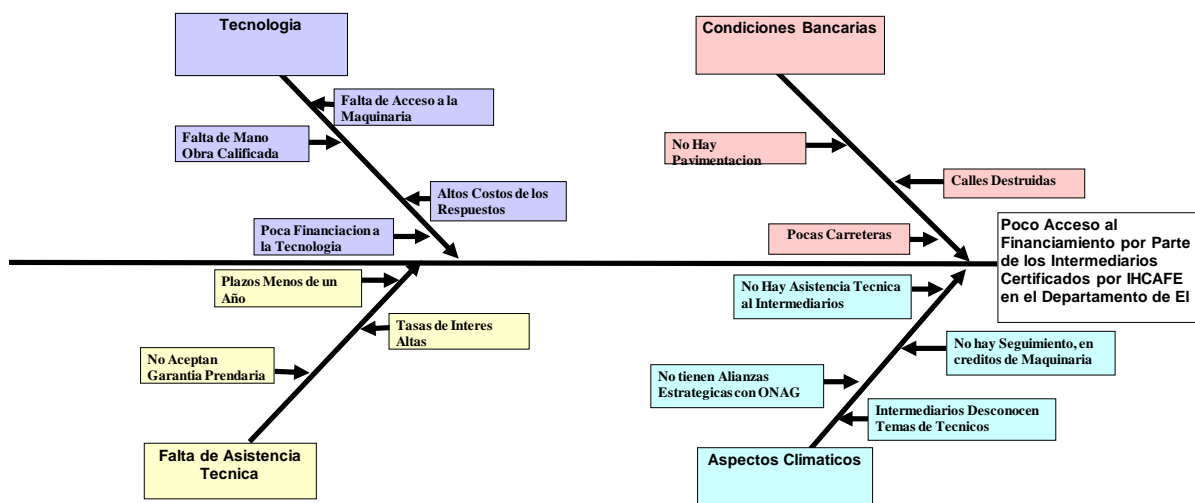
Tecnologia

Falta de Acceso a la Maquinaria

Falta de Mano Obra Calificada

Altos Costos de los Respuestos

Poca Financiacion a la Tecnologia

Condiciones Bancarias

No Hay Pavimentacion

Calles Destruidas

Pocas Carreteras

Poco Acceso al Financiamiento por Parte de los Intermediarios Certificados por IHCAFE en el Departamento de El

Plazos Menos de un Año

Tasas de Interes Altas

No Aceptan Garantia Prendaria

Falta de Asistencia Tecnica

No Hay Asistencia Tecnica al Intermediarios

No hay Seguimiento, en creditos de Maquinaria

No tienen Alianzas Estrategicas con ONAG

Intermediarios Desconocen Temas de Tecnicos

Aspectos Climaticos